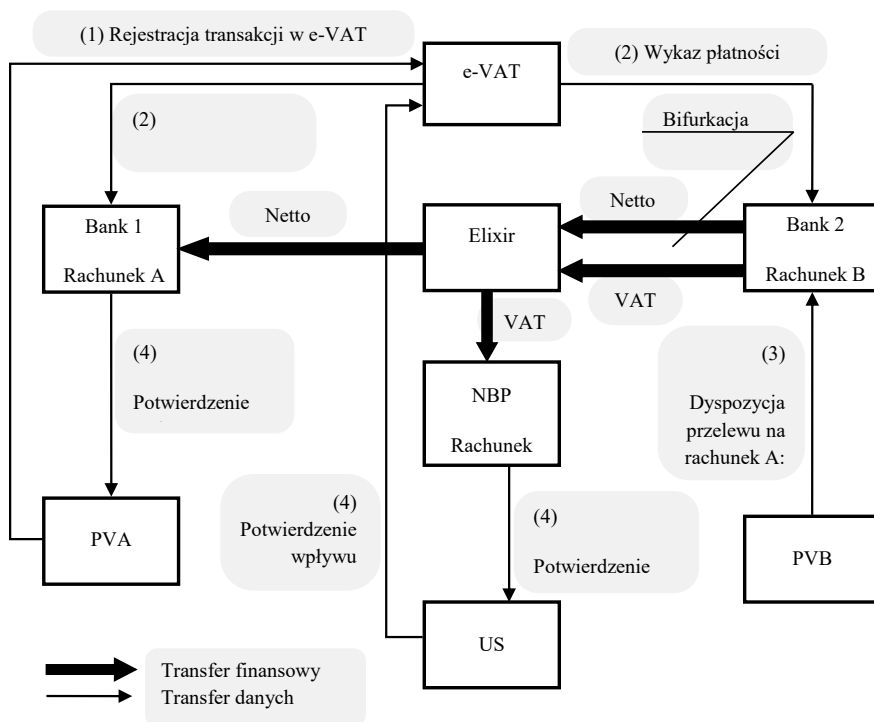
(1) Rejestracja transakcji w e-VAT

e-VAT

(2) Wykaz płatności

(2)

Bifurkacja

Netto

Netto

Bank 1

Rachunek A

Elixir

Bank 2

Rachunek B

VAT

VAT

(4)

Potwierdzenie

NBP

Rachunek

(3)

Dyspozycja przelewu na rachunek A:

(4)

Potwierdzenie wpływu

PVA

(4)

Potwierdzenie

PVB

US

Transfer finansowy

Transfer danych